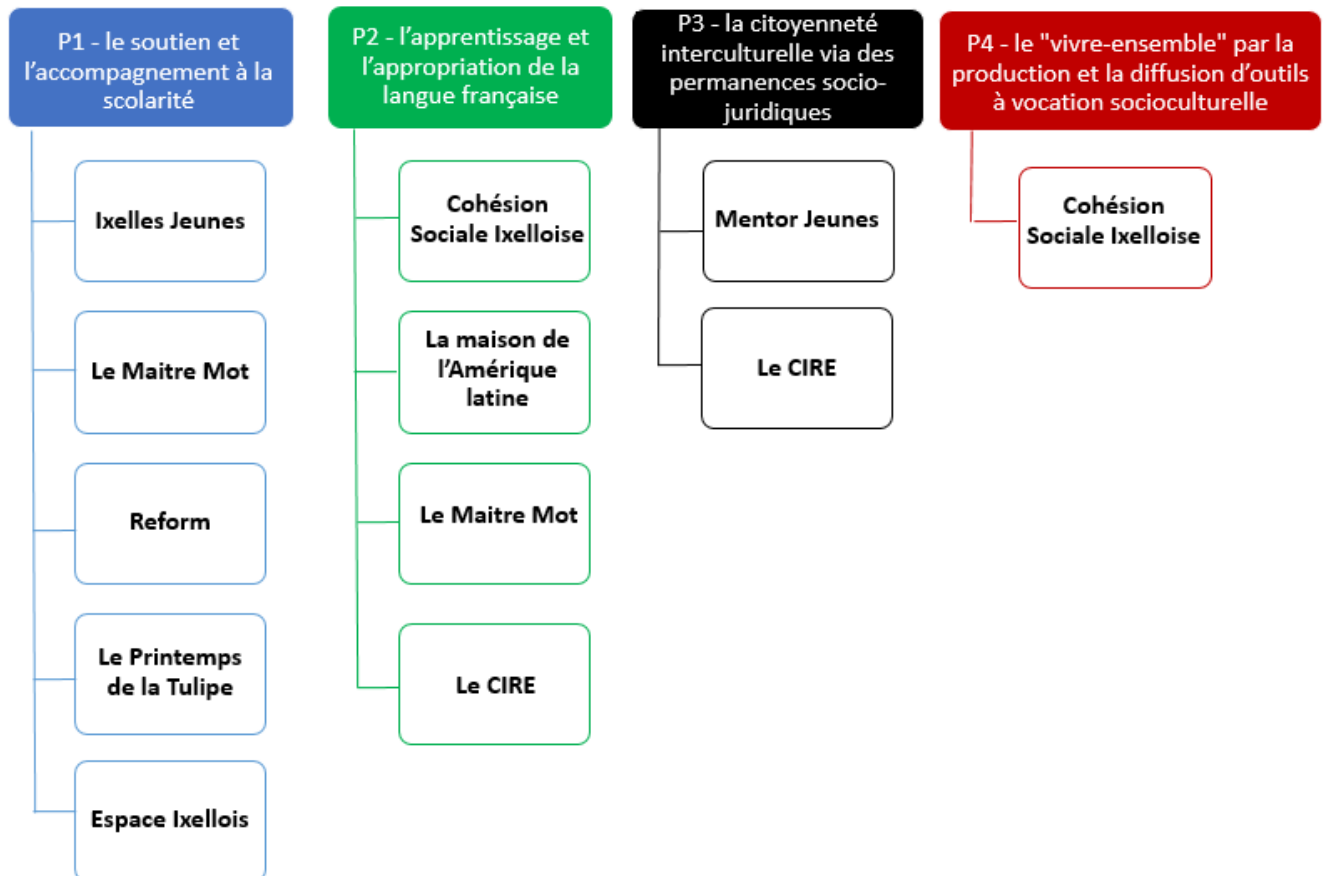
P1 - le soutien et l’accompagnement à la scolarité

Ixelles Jeunes

Le Maitre Mot

Reform

Le Printemps de la Tulipe

Espace Ixellois

P2 - l’apprentissage et l’appropriation de la langue française

Cohésion Sociale Ixelloise

La maison de l’Amérique latine

Le Maitre Mot

Le CIRE

P3 - la citoyenneté interculturelle via des permanences socio-juridiques

Mentor Jeunes

Le CIRE

P4 - le "vivre-ensemble" par la production et la diffusion d’outils à vocation socioculturelle

Cohésion Sociale Ixelloise